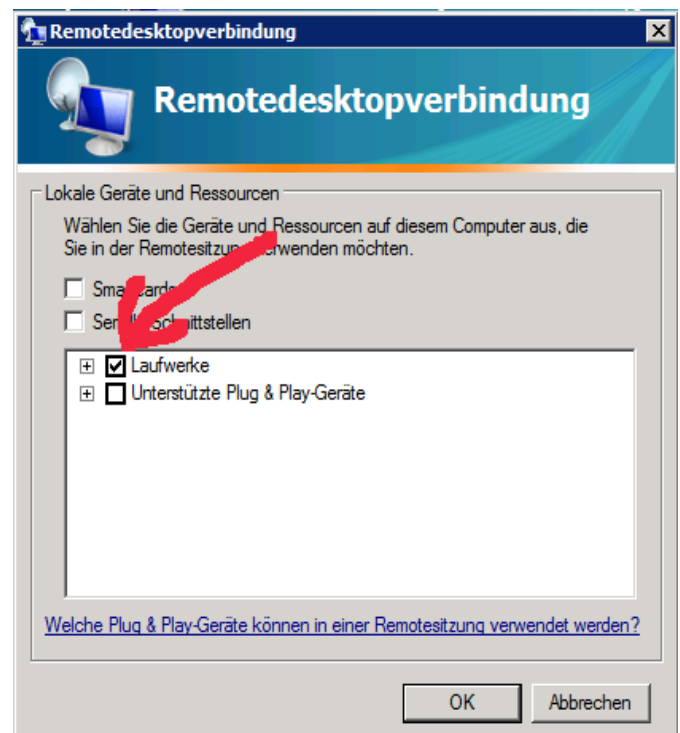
Remotedesktopverbindung

Remotedesktopverbindung

Lokale Geräte und Ressourcen

Wählen Sie die Geräte und Ressourcen auf diesem Computer aus, die Sie in der Remotesitzu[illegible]rwenden möchten.

Sma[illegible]rd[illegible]

Se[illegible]chnittstellen

Laufwerke

Unterstützte Plug & Play-Geräte

Welche Plug & Play-Geräte können in einer Remotesitzung verwendet werden?

OK

Abbrechen